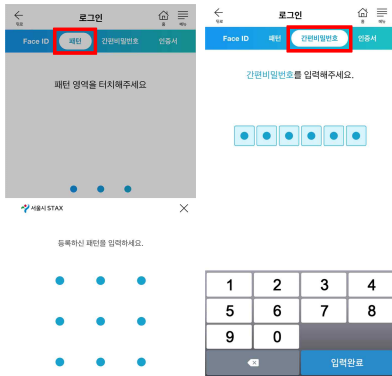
이전
로그인
홈
메뉴

Face ID
패턴
간편비밀번호
인증서

패턴 영역을 터치해주세요

서울시 STAX

등록하신 패턴을 입력하세요.

이전
로그인
홈
메뉴

Face ID
패턴
간편비밀번호
인증서

간편비밀번호를 입력해주세요.

| 1 | 2 | 3 | 4 |
|---|---|---|---|
| 5 | 6 | 7 | 8 |
| 9 | 0 | | |
| | | 입력완료 | |